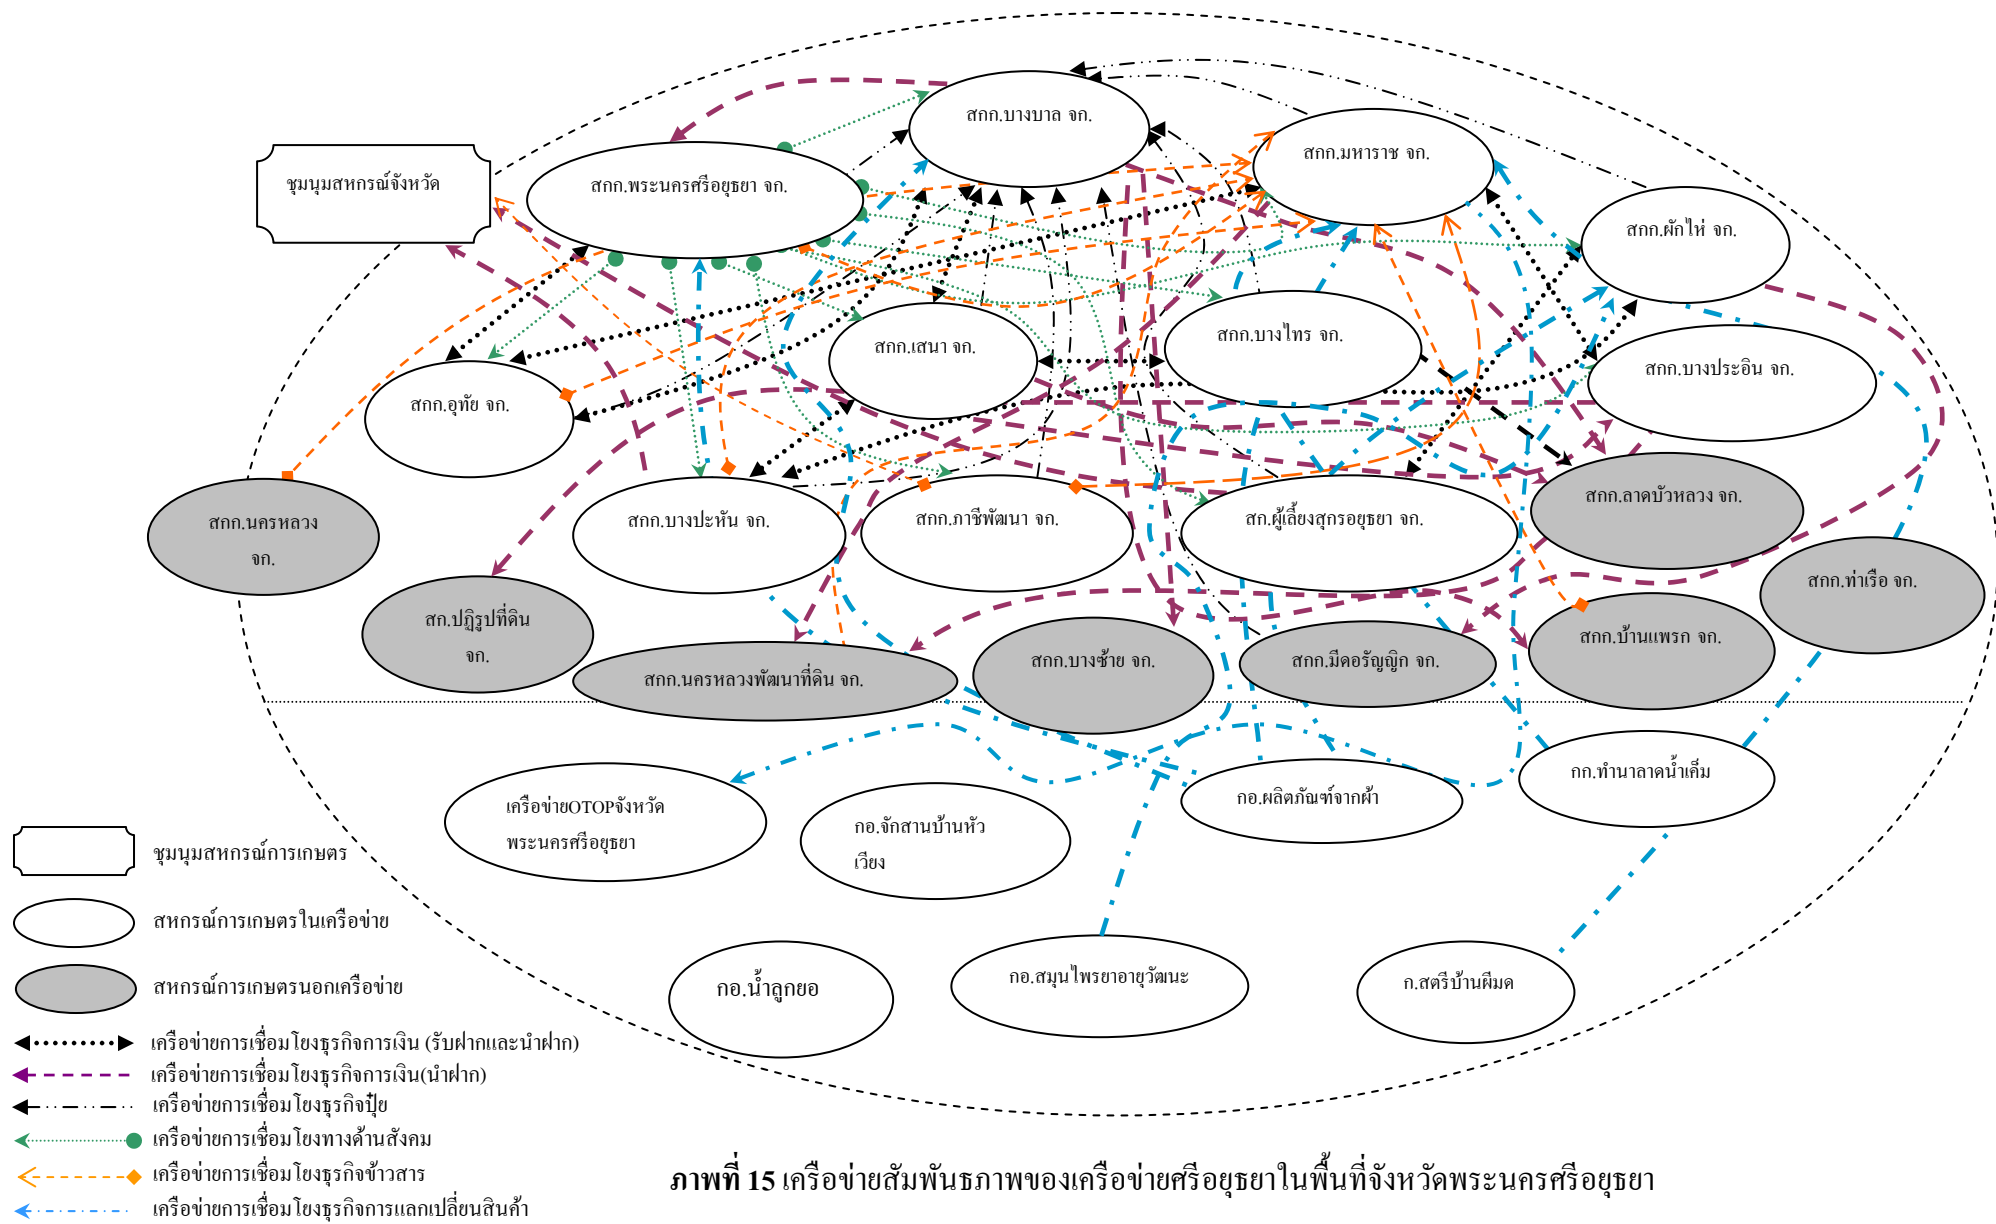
สกก.บางบาล จก.

สกก.มหาราช จก.

ชุมนุมสหกรณ์จังหวัด

สกก.พระนครศรีอยุธยา จก.

สกก.ผักไห่ จก.

สกก.บางไทร จก.

สกก.บางประอิน จก.

สกก.เสนา จก.

สกก.อุทัย จก.

สกก.ลาดบัวหลวง จก.

สกก.นครหลวง จก.

สกก.บางปะหัน จก.

สกก.ภาชีพัฒนา จก.

สก.ผู้เลี้ยงสุกรอยุธยา จก.

สกก.ท่าเรือ จก.

สก.ปฏิรูปที่ดิน จก.

สกก.บ้านแพรก จก.

สกก.นครหลวงพัฒนาที่ดิน จก.

สกก.บางซ้าย จก.

สกก.มีดอรัญญิก จก.

กก.ทำนาลาดน้ำเค็ม

เครือข่ายOTOPจังหวัดพระนครศรีอยุธยา

กอ.จักสานบ้านหัวเวียง

กอ.ผลิตภัณฑ์จากผ้า

ชุมนุมสหกรณ์การเกษตร

สหกรณ์การเกษตรในเครือข่าย

สหกรณ์การเกษตรนอกเครือข่าย

กอ.น้ำลูกยอ

กอ.สมุนไพรยาอายุวัฒนะ

ก.สตรีบ้านผึมด

เครือข่ายการเชื่อมโยงธุรกิจการเงิน (รับฝากและนำฝาก)

เครือข่ายการเชื่อมโยงธุรกิจการเงิน(นำฝาก)

เครือข่ายการเชื่อมโยงธุรกิจปุ๋ย

เครือข่ายการเชื่อมโยงทางด้านสังคม

เครือข่ายการเชื่อมโยงธุรกิจข้าวสาร

เครือข่ายการเชื่อมโยงธุรกิจการแลกเปลี่ยนสินค้า

ภาพที่ 15 เครือข่ายสัมพันธภาพของเครือข่ายศรีอยุธยาในพื้นที่จังหวัดพระนครศรีอยุธยา